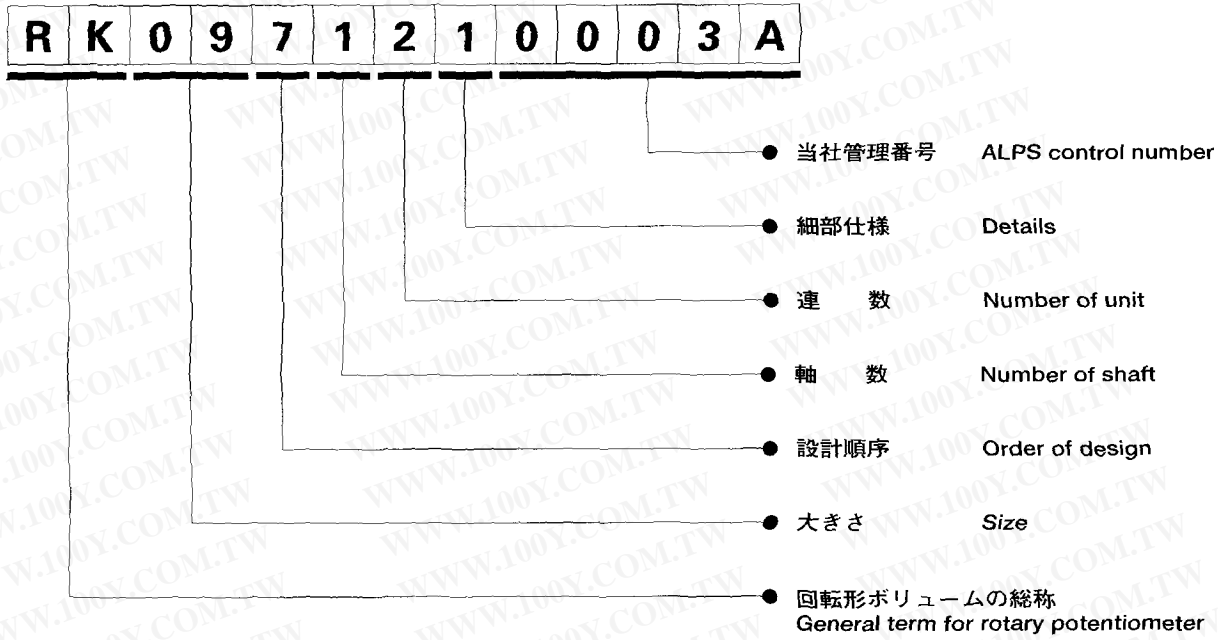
R K 0 9 7 1 2 1 0 0 0 3 A

当社管理番号 ALPS control number

細部仕様 Details

連 数 Number of unit

軸 数 Number of shaft

設計順序 Order of design

大きさ Size

回転形ボリュームの総称
General term for rotary potentiometer

WWW.100Y.COM.TW